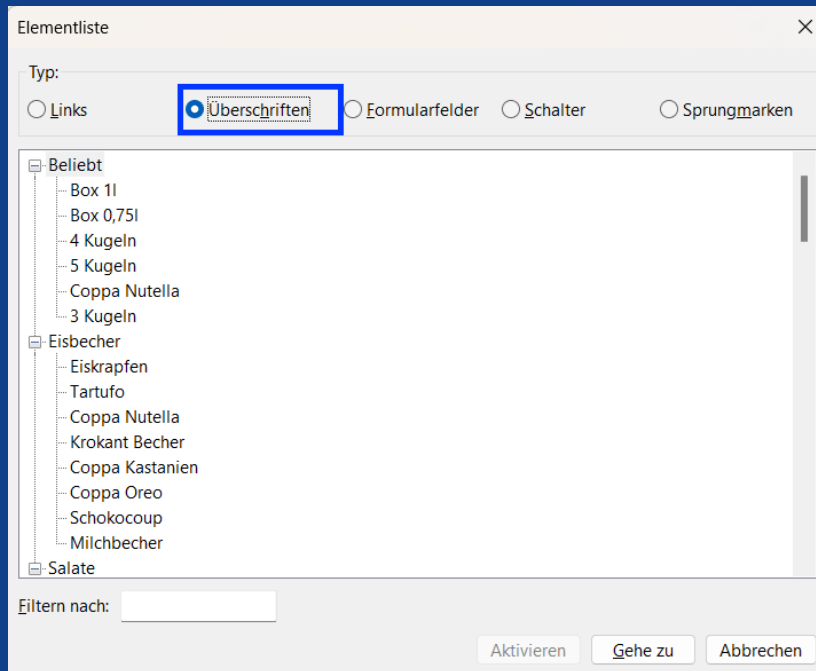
Elementliste

×

Typ:

Links

Überschriften

Formularfelder

Schalter

Sprungmarken

Beliebt
Box 1l
Box 0,75l
4 Kugeln
5 Kugeln
Coppa Nutella
3 Kugeln
Eisbecher
Eiskrapfen
Tartufo
Coppa Nutella
Krokant Becher
Coppa Kastanien
Coppa Oreo
Schokocoup
Milchbecher
Salate

Filtern nach:

Aktivieren

Gehe zu

Abbrechen